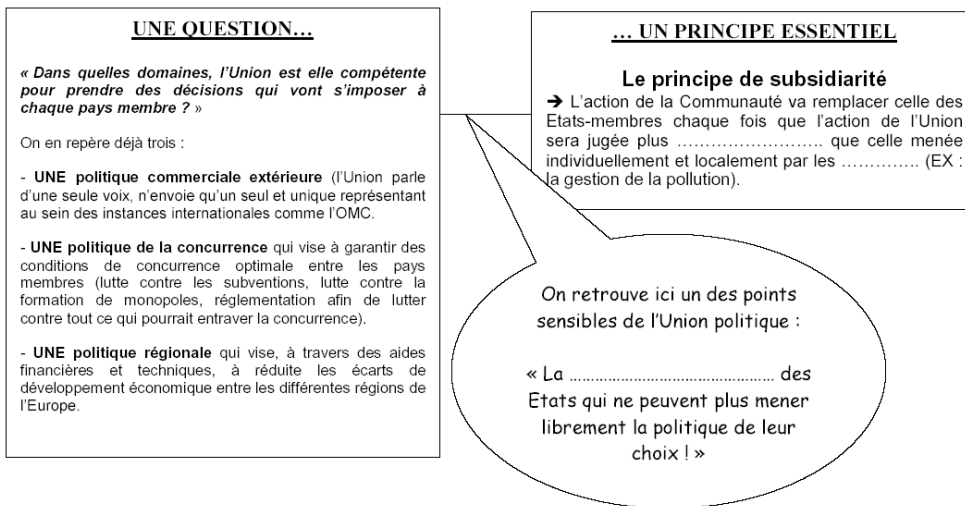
UNE QUESTION…

« Dans quelles domaines, l'Union est elle compétente pour prendre des décisions qui vont s'imposer à chaque pays membre ? »

On en repère déjà trois :

- UNE politique commerciale extérieure (l'Union parle d'une seule voix, n'envoie qu'un seul et unique représentant au sein des instances internationales comme l'OMC.

- UNE politique de la concurrence qui vise à garantir des conditions de concurrence optimale entre les pays membres (lutte contre les subventions, lutte contre la formation de monopoles, réglementation afin de lutter contre tout ce qui pourrait entraver la concurrence).

- UNE politique régionale qui vise, à travers des aides financières et techniques, à réduite les écarts de développement économique entre les différentes régions de l'Europe.

… UN PRINCIPE ESSENTIEL

Le principe de subsidiarité

➔ L'action de la Communauté va remplacer celle des Etats-membres chaque fois que l'action de l'Union sera jugée plus …………………… que celle menée individuellement et localement par les ………….. (EX : la gestion de la pollution).

On retrouve ici un des points sensibles de l'Union politique :

« La ……………………………………… des Etats qui ne peuvent plus mener librement la politique de leur choix ! »